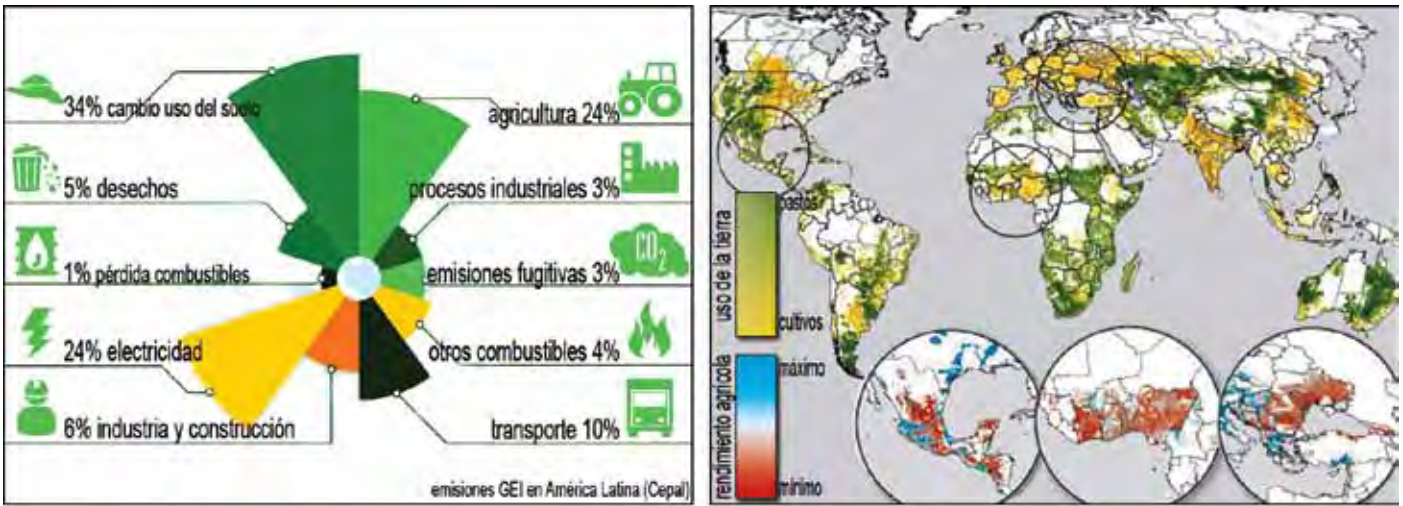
34% cambio uso del suelo

5% desechos

1% pérdida combustibles

24% electricidad

6% industria y construcción

agricultura 24%

procesos industriales 3%

emisiones fugitivas 3%

$CO_2$

otros combustibles 4%

transporte 10%

emisiones GEI en América Latina (Cepal)

uso de la tierra

pastos

cultivos

rendimiento agrícola

máximo

mínimo